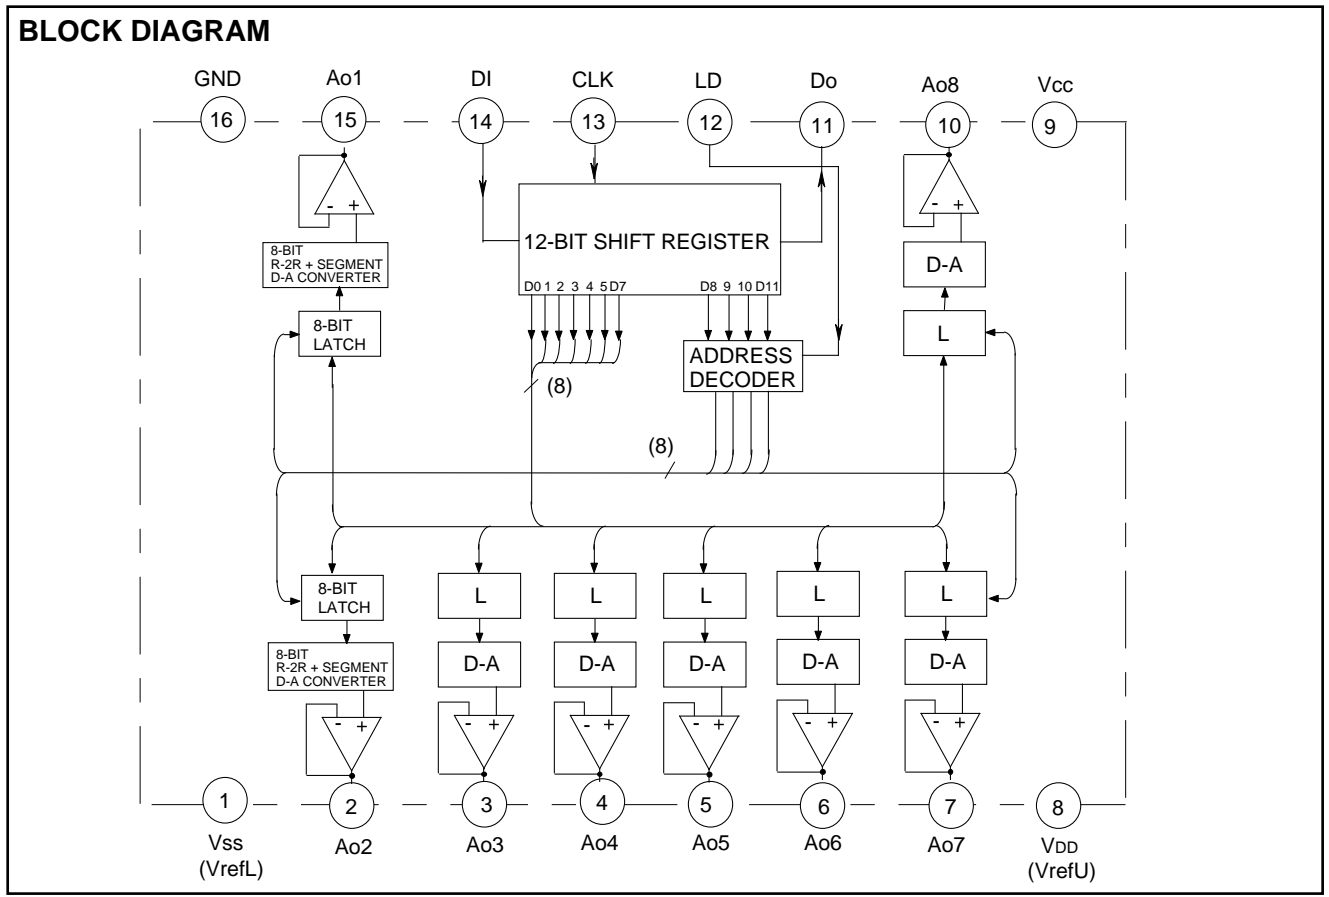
BLOCK DIAGRAM

GND Ao1 DI CLK LD Do Ao8 Vcc

16 15 14 13 12 11 10 9

12-BIT SHIFT REGISTER

D0 1 2 3 4 5 D7 D8 9 10 D11

- +

8-BIT R-2R + SEGMENT D-A CONVERTER

8-BIT LATCH

(8)

ADDRESS DECODER

- +

D-A

L

(8)

8-BIT LATCH

8-BIT R-2R + SEGMENT D-A CONVERTER

- +

L L L L L

D-A D-A D-A D-A D-A

- + - + - + - + - +

1 2 3 4 5 6 7 8

Vss (VrefL) Ao2 Ao3 Ao4 Ao5 Ao6 Ao7 VDD (VrefU)